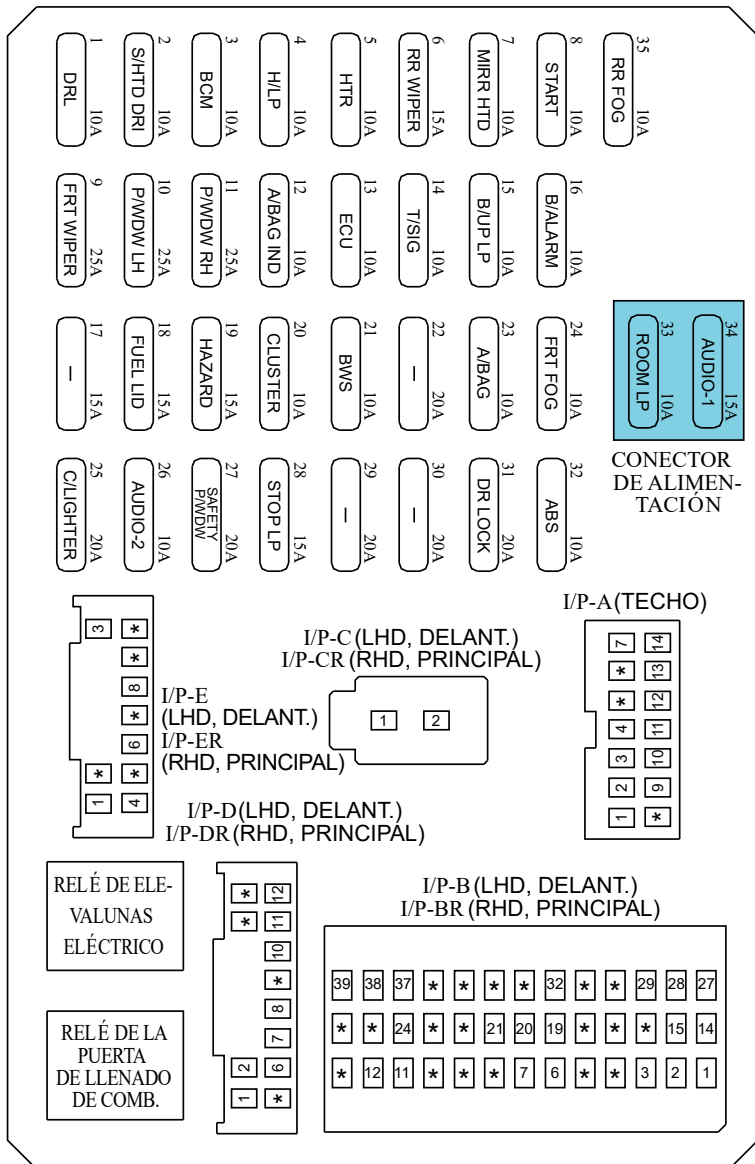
1 DRL 10A
2 S/HTD DRI 10A
3 BCM 10A
4 H/LP 10A
5 HTR 10A
6 RR WIPER 15A
7 MIRR HTD 10A
8 START 10A
35 RR FOG 10A

9 FRT WIPER 25A
10 P/WDW LH 25A
11 P/WDW RH 25A
12 A/BAG IND 10A
13 ECU 10A
14 T/SIG 10A
15 B/UP LP 10A
16 B/ALARM 10A

17 — 15A
18 FUEL LID 15A
19 HAZARD 15A
20 CLUSTER 10A
21 BWS 10A
22 — 20A
23 A/BAG 10A
24 FRT FOG 10A

34 AUDIO-1 15A
33 ROOM LP 10A

CONECTOR DE ALIMENTACIÓN

25 C/LIGHTER 20A
26 AUDIO-2 10A
27 SAFETY P/WDW 20A
28 STOP LP 15A
29 — 20A
30 — 20A
31 DR LOCK 20A
32 ABS 10A

I/P-A (TECHO)
7 14
* 13
* 12
4 11
3 10
2 9
1 *

I/P-C (LHD, DELANT.)
I/P-CR (RHD, PRINCIPAL)
1 2

3 *
*
8
*
6
* *
1 4

I/P-E
(LHD, DELANT.)
I/P-ER
(RHD, PRINCIPAL)

I/P-D (LHD, DELANT.)
I/P-DR (RHD, PRINCIPAL)

RELÉ DE ELEVALUNAS ELÉCTRICO

RELÉ DE LA PUERTA DE LLENADO DE COMB.

* 12
* 11
10
* 
8
7
2 6
1 *

I/P-B (LHD, DELANT.)
I/P-BR (RHD, PRINCIPAL)

| 39 | 38 | 37 | * | * | * | * | 32 | * | * | 29 | 28 | 27 |
|---|---|---|---|---|---|---|---|---|---|---|---|---|
| * | * | 24 | * | * | 21 | 20 | 19 | * | * | * | 15 | 14 |
| * | 12 | 11 | * | * | * | 7 | 6 | * | * | 3 | 2 | 1 |